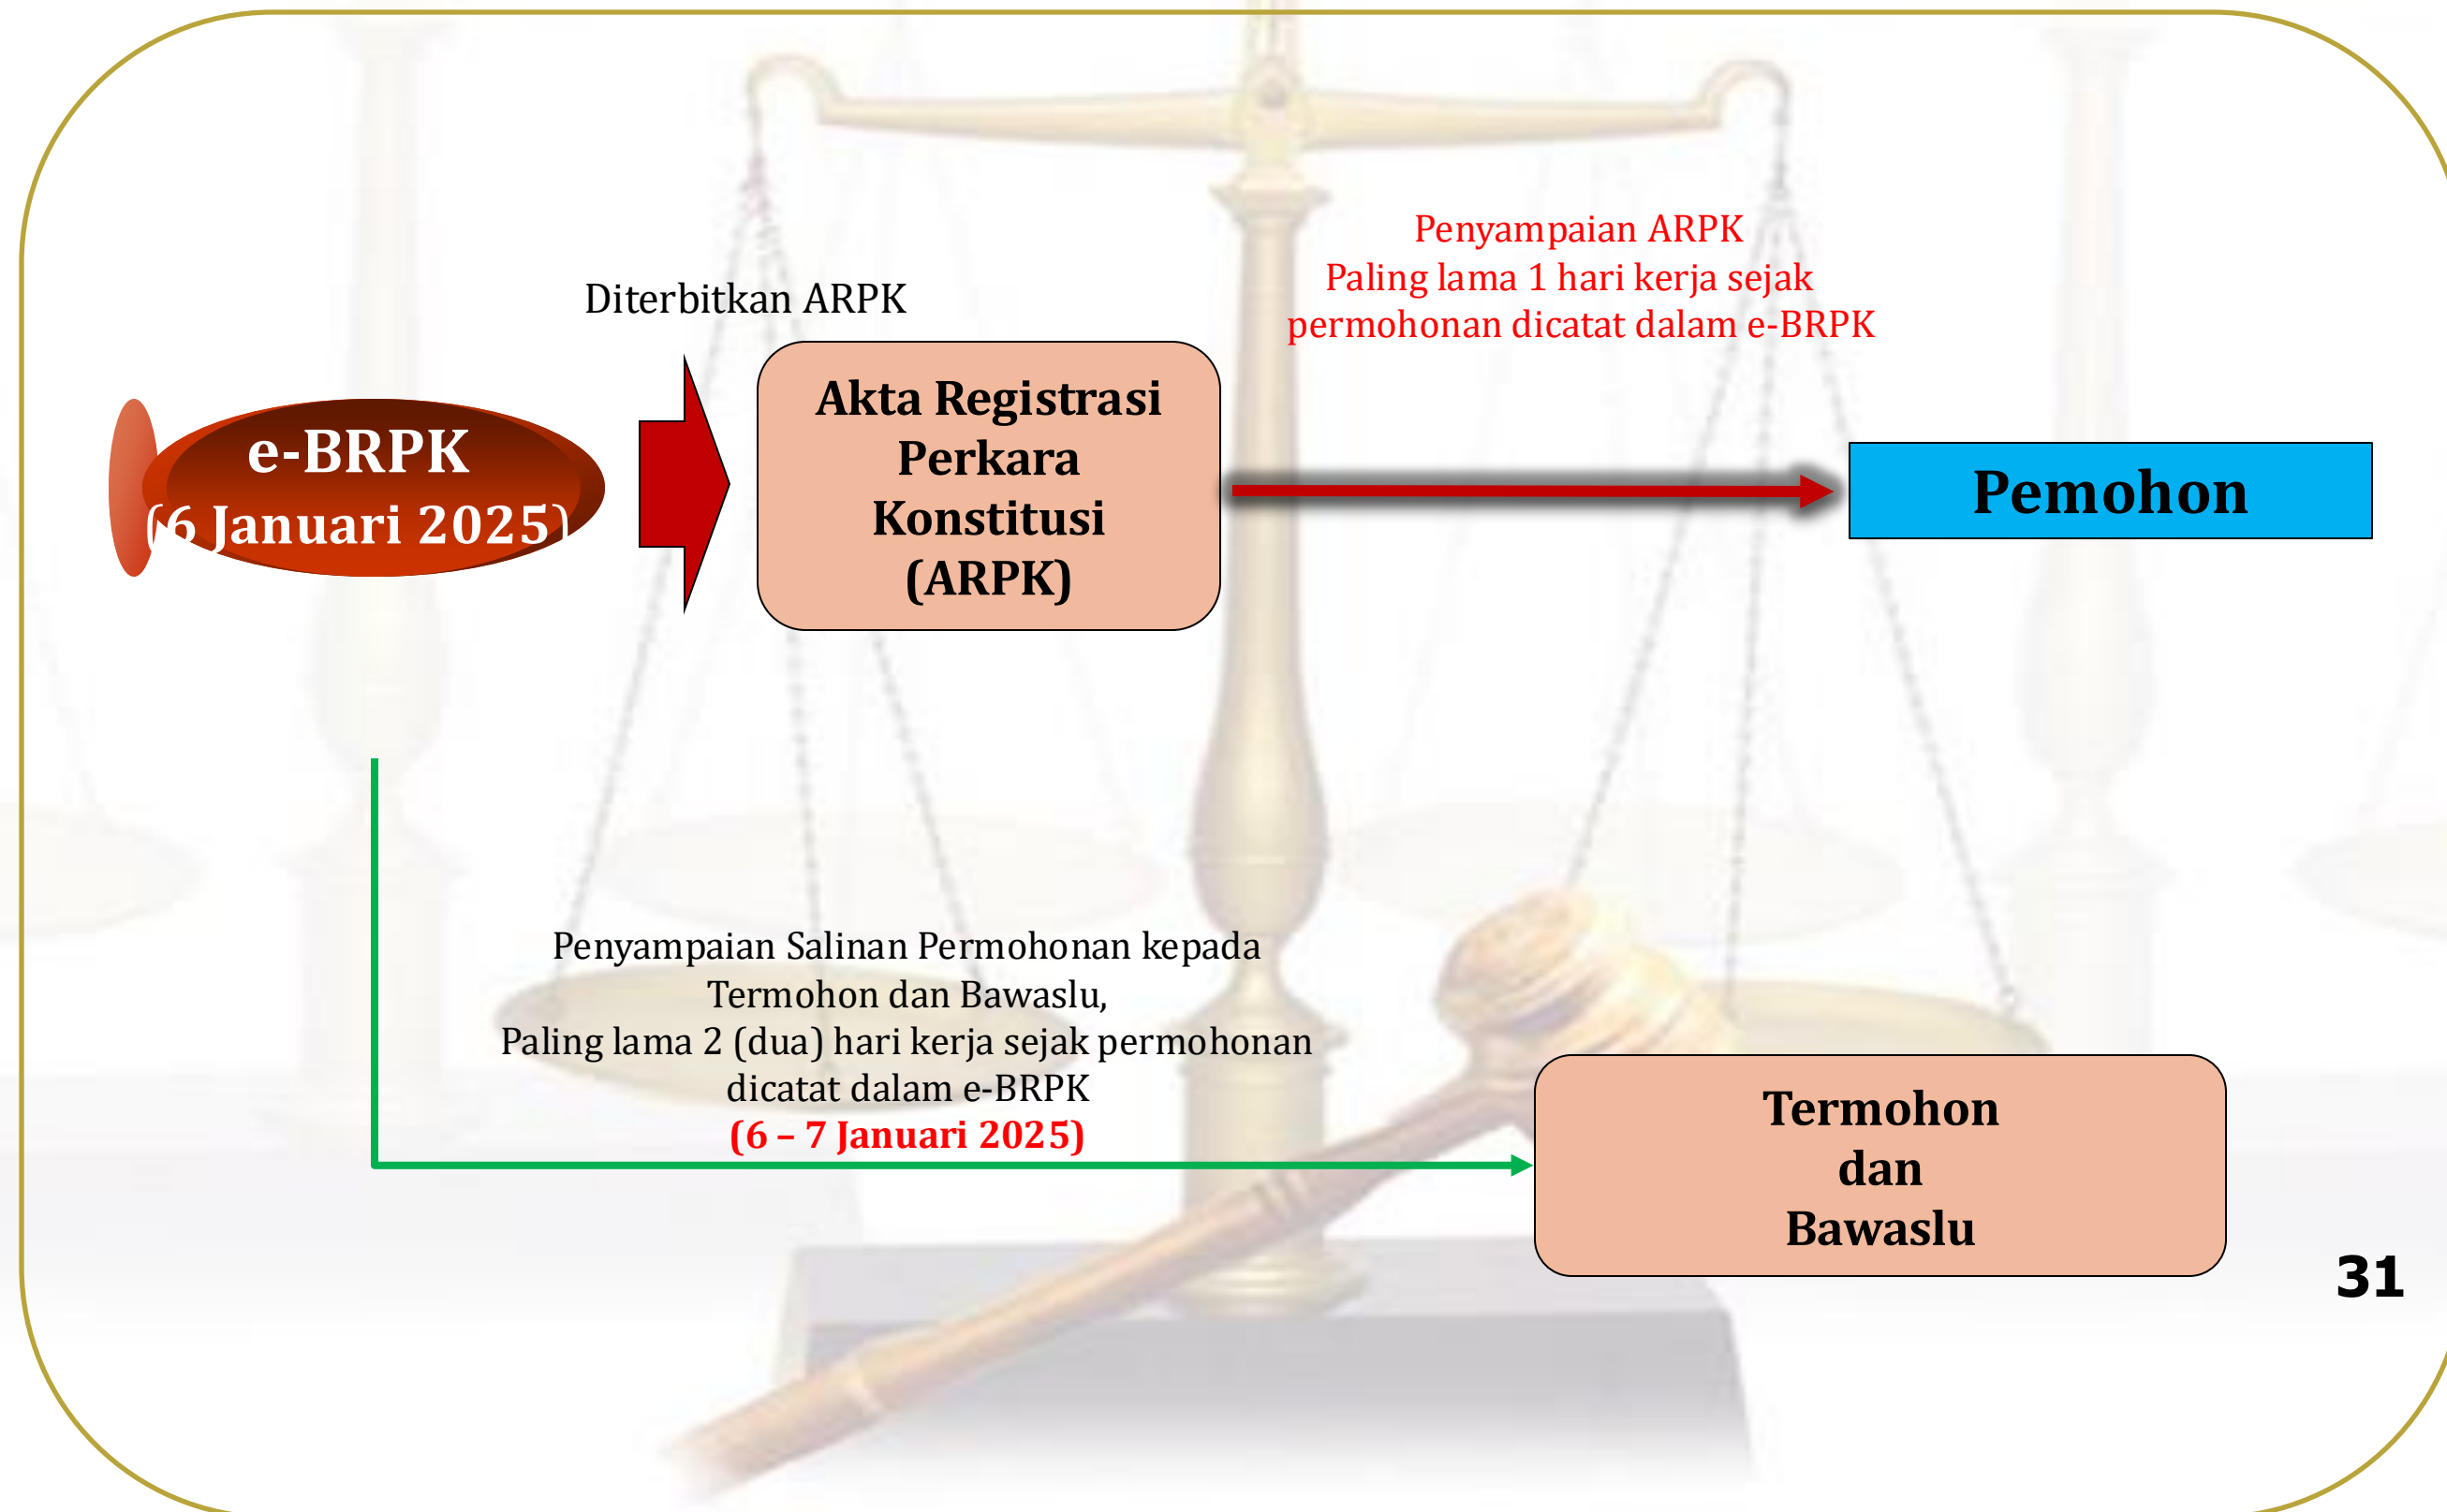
e-BRPK
(6 Januari 2025)

Diterbitkan ARPK

Akta Registrasi Perkara Konstitusi (ARPK)

Penyampaian ARPK
Paling lama 1 hari kerja sejak permohonan dicatat dalam e-BRPK

Pemohon

Penyampaian Salinan Permohonan kepada Termohon dan Bawaslu,
Paling lama 2 (dua) hari kerja sejak permohonan dicatat dalam e-BRPK
(6 – 7 Januari 2025)

Termohon
dan
Bawaslu

31